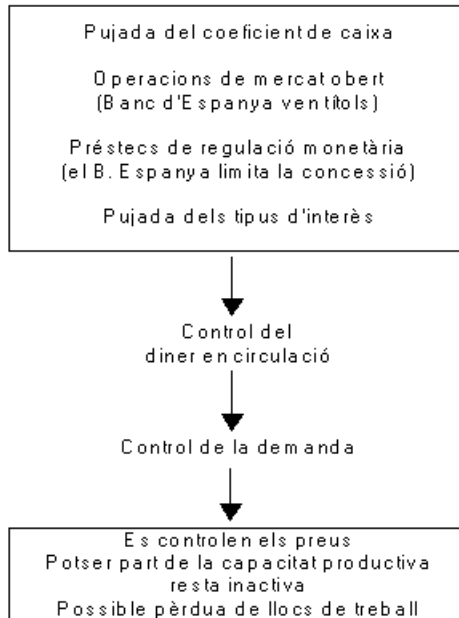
Pujada del coeficient de caixa

Operacions de mercat obert
(Banc d'Espanya ven títols)

Préstecs de regulació monetària
(el B. Espanya limita la concessió)

Pujada dels tipus d'interès

Control del
diner en circulació

Control de la demanda

Es controlen els preus
Potser part de la capacitat productiva
resta inactiva
Possible pèrdua de llocs de treball